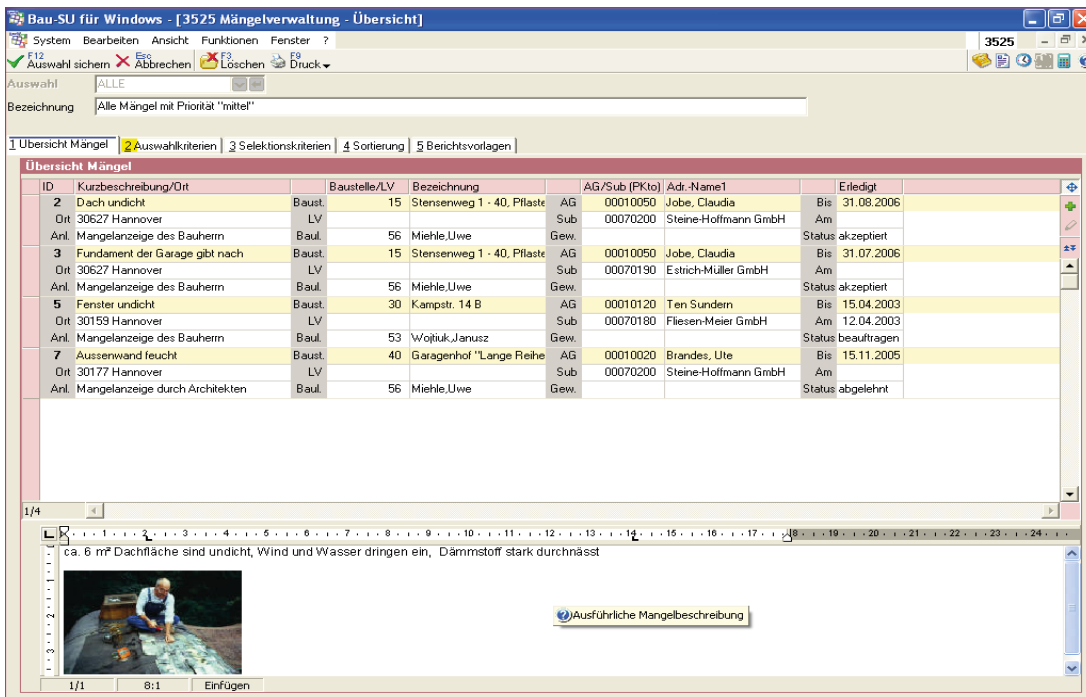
Bau-SU für Windows - [3525 Mängelverwaltung - Übersicht]

System Bearbeiten Ansicht Funktionen Fenster ?

3525

F12 Auswahl sichern Esc Abbrechen F3 Löschen F9 Druck

Auswahl ALLE

Bezeichnung Alle Mängel mit Priorität "mittel"

1 Übersicht Mängel | 2 Auswahlkriterien | 3 Selektionskriterien | 4 Sortierung | 5 Berichtsvorlagen

Übersicht Mängel

| ID | Kurzbeschreibung/Ort | | Baustelle/LV | Bezeichnung | | AG/Sub (PKto) | Adr.-Name1 | | Erledigt |
|---|---|---|---|---|---|---|---|---|---|
| 2 | Dach undicht | Baust. | 15 | Stensenweg 1 - 40, Pflaste | AG | 00010050 | Jobe, Claudia | Bis | 31.08.2006 |
| Ort | 30627 Hannover | LV | | | Sub | 00070200 | Steine-Hoffmann GmbH | Am | |
| Anl. | Mangelanzeige des Bauherrn | Baul. | 56 | Miehle,Uwe | Gew. | | | Status | akzeptiert |
| 3 | Fundament der Garage gibt nach | Baust. | 15 | Stensenweg 1 - 40, Pflaste | AG | 00010050 | Jobe, Claudia | Bis | 31.07.2006 |
| Ort | 30627 Hannover | LV | | | Sub | 00070190 | Estrich-Müller GmbH | Am | |
| Anl. | Mangelanzeige des Bauherrn | Baul. | 56 | Miehle,Uwe | Gew. | | | Status | akzeptiert |
| 5 | Fenster undicht | Baust. | 30 | Kampstr. 14 B | AG | 00010120 | Ten Sundern | Bis | 15.04.2003 |
| Ort | 30159 Hannover | LV | | | Sub | 00070180 | Fliesen-Meier GmbH | Am | 12.04.2003 |
| Anl. | Mangelanzeige des Bauherrn | Baul. | 53 | Wojtiuk,Janusz | Gew. | | | Status | beauftragen |
| 7 | Aussenwand feucht | Baust. | 40 | Garagenhof "Lange Reihe | AG | 00010020 | Brandes, Ute | Bis | 15.11.2005 |
| Ort | 30177 Hannover | LV | | | Sub | 00070200 | Steine-Hoffmann GmbH | Am | |
| Anl. | Mangelanzeige durch Architekten | Baul. | 56 | Miehle,Uwe | Gew. | | | Status | abgelehnt |

1/4

ca. 6 m² Dachfläche sind undicht, Wind und Wasser dringen ein, Dämmstoff stark durchnässt

Ausführliche Mangelbeschreibung

1/1 8:1 Einfügen